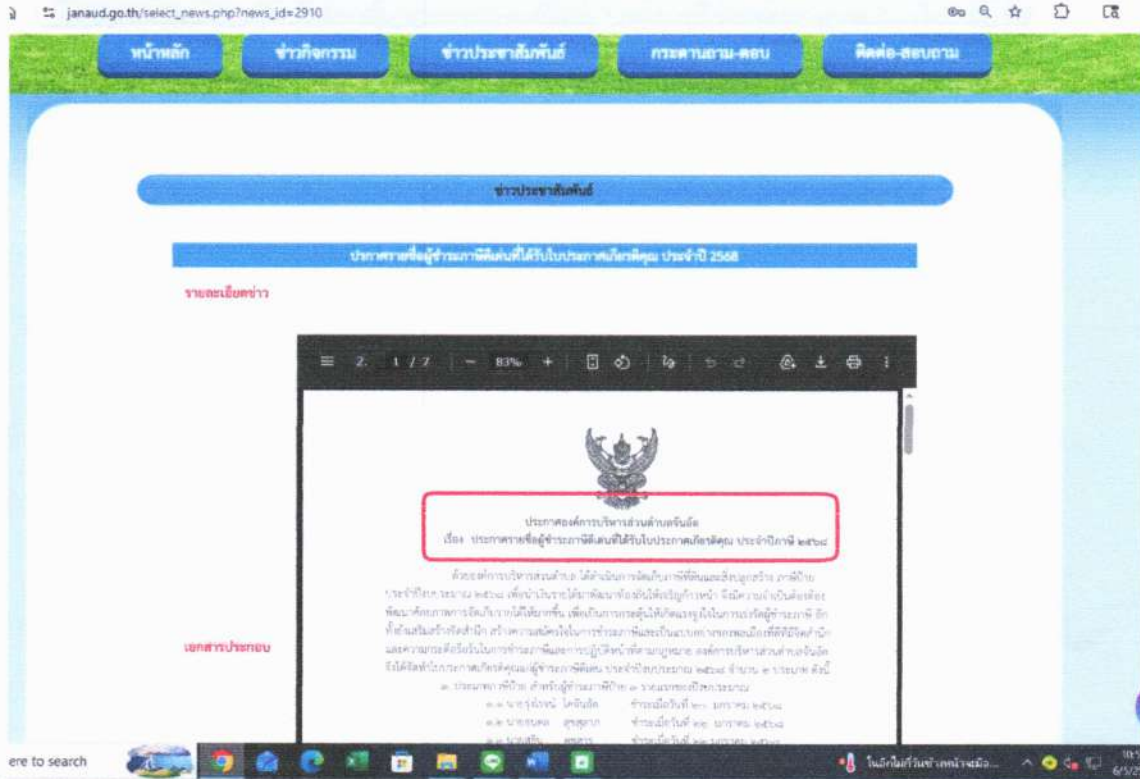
janaud.go.th/select_news.php?news_id=2910

หน้าหลัก ข่าวกิจกรรม ข่าวประชาสัมพันธ์ กระดานถาม-ตอบ ติดต่อ-สอบถาม

ข่าวประชาสัมพันธ์

ประกาศรายชื่อผู้ชำระภาษีดีเด่นที่ได้รับใบประกาศเกียรติคุณ ประจำปี 2568

รายละเอียดข่าว

2 1 / 7 − 83% +

ประกาศองค์การบริหารส่วนตำบลจันอัด
เรื่อง ประกาศรายชื่อผู้ชำระภาษีดีเด่นที่ได้รับใบประกาศเกียรติคุณ ประจำปีภาษี ๒๕๖๘

ด้วยองค์การบริหารส่วนตำบล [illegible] ได้ดำเนินการจัดเก็บภาษีที่ดินและสิ่งปลูกสร้าง ภาษีป้าย ประจำปีงบประมาณ ๒๕๖๘ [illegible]

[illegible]

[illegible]

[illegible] ๑. ประเภทภาษีป้าย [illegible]

๑.๑ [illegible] ชำระเมื่อวันที่ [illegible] มกราคม ๒๕๖๘
๑.๒ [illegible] ชำระเมื่อวันที่ ๒๒ มกราคม ๒๕๖๘
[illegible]

เอกสารประกอบ

ere to search

ในอีกไม่กี่วันข้างหน้าจะมีอ...